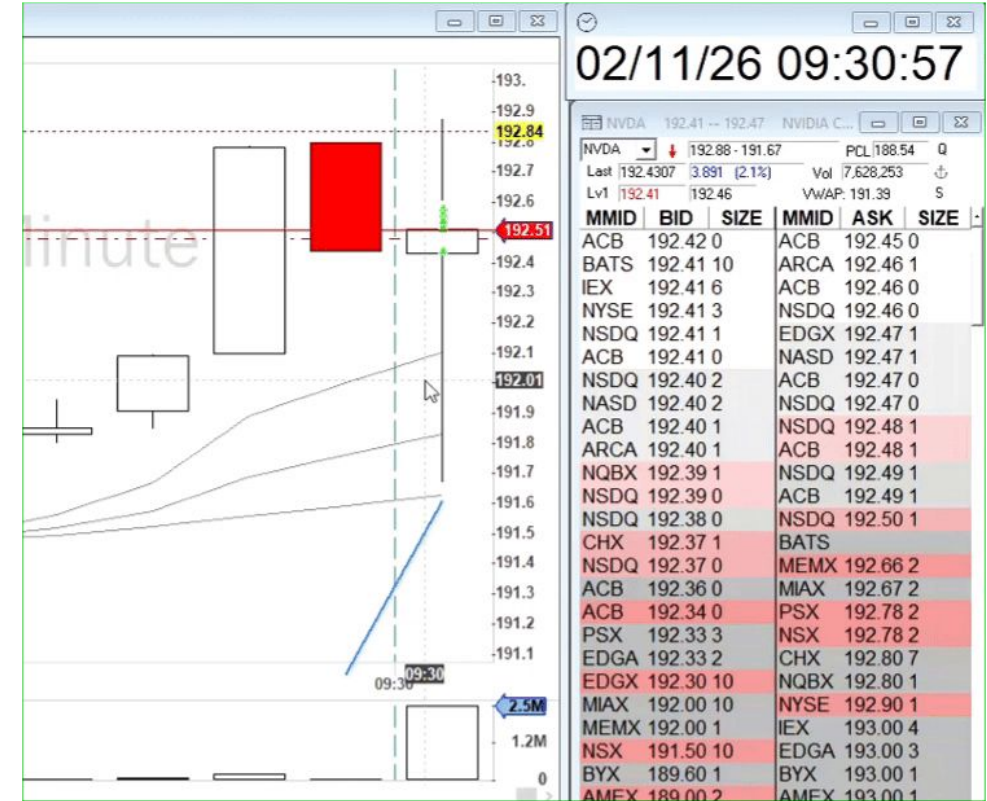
linute

193.
192.9
192.84
192.7
192.6
192.51
192.4
192.3
192.2
192.1
192.01
191.9
191.8
191.7
191.6
191.5
191.4
191.3
191.2
191.1
09:30
09:30
2.5M
1.2M
0

02/11/26 09:30:57

NVDA 192.41 -- 192.47 NVIDIA C...
NVDA 192.88 - 191.67 PCL 188.54 Q
Last 192.4307 3.891 (2.1%) Vol 7,628,253
Lv1 192.41 192.46 VWAP: 191.39 S

| MMID | BID | SIZE | MMID | ASK | SIZE |
|---|---|---|---|---|---|
| ACB | 192.42 | 0 | ACB | 192.45 | 0 |
| BATS | 192.41 | 10 | ARCA | 192.46 | 1 |
| IEX | 192.41 | 6 | ACB | 192.46 | 0 |
| NYSE | 192.41 | 3 | NSDQ | 192.46 | 0 |
| NSDQ | 192.41 | 1 | EDGX | 192.47 | 1 |
| ACB | 192.41 | 0 | NASD | 192.47 | 1 |
| NSDQ | 192.40 | 2 | ACB | 192.47 | 0 |
| NASD | 192.40 | 2 | NSDQ | 192.47 | 0 |
| ACB | 192.40 | 1 | NSDQ | 192.48 | 1 |
| ARCA | 192.40 | 1 | ACB | 192.48 | 1 |
| NQBX | 192.39 | 1 | NSDQ | 192.49 | 1 |
| NSDQ | 192.39 | 0 | ACB | 192.49 | 1 |
| NSDQ | 192.38 | 0 | NSDQ | 192.50 | 1 |
| CHX | 192.37 | 1 | BATS | | |
| NSDQ | 192.37 | 0 | MEMX | 192.66 | 2 |
| ACB | 192.36 | 0 | MIAX | 192.67 | 2 |
| ACB | 192.34 | 0 | PSX | 192.78 | 2 |
| PSX | 192.33 | 3 | NSX | 192.78 | 2 |
| EDGA | 192.33 | 2 | CHX | 192.80 | 7 |
| EDGX | 192.30 | 10 | NQBX | 192.80 | 1 |
| MIAX | 192.00 | 10 | NYSE | 192.90 | 1 |
| MEMX | 192.00 | 1 | IEX | 193.00 | 4 |
| NSX | 191.50 | 10 | EDGA | 193.00 | 3 |
| BYX | 189.60 | 1 | BYX | 193.00 | 1 |
| AMEX | 189.00 | 2 | AMEX | 193.00 | 1 |